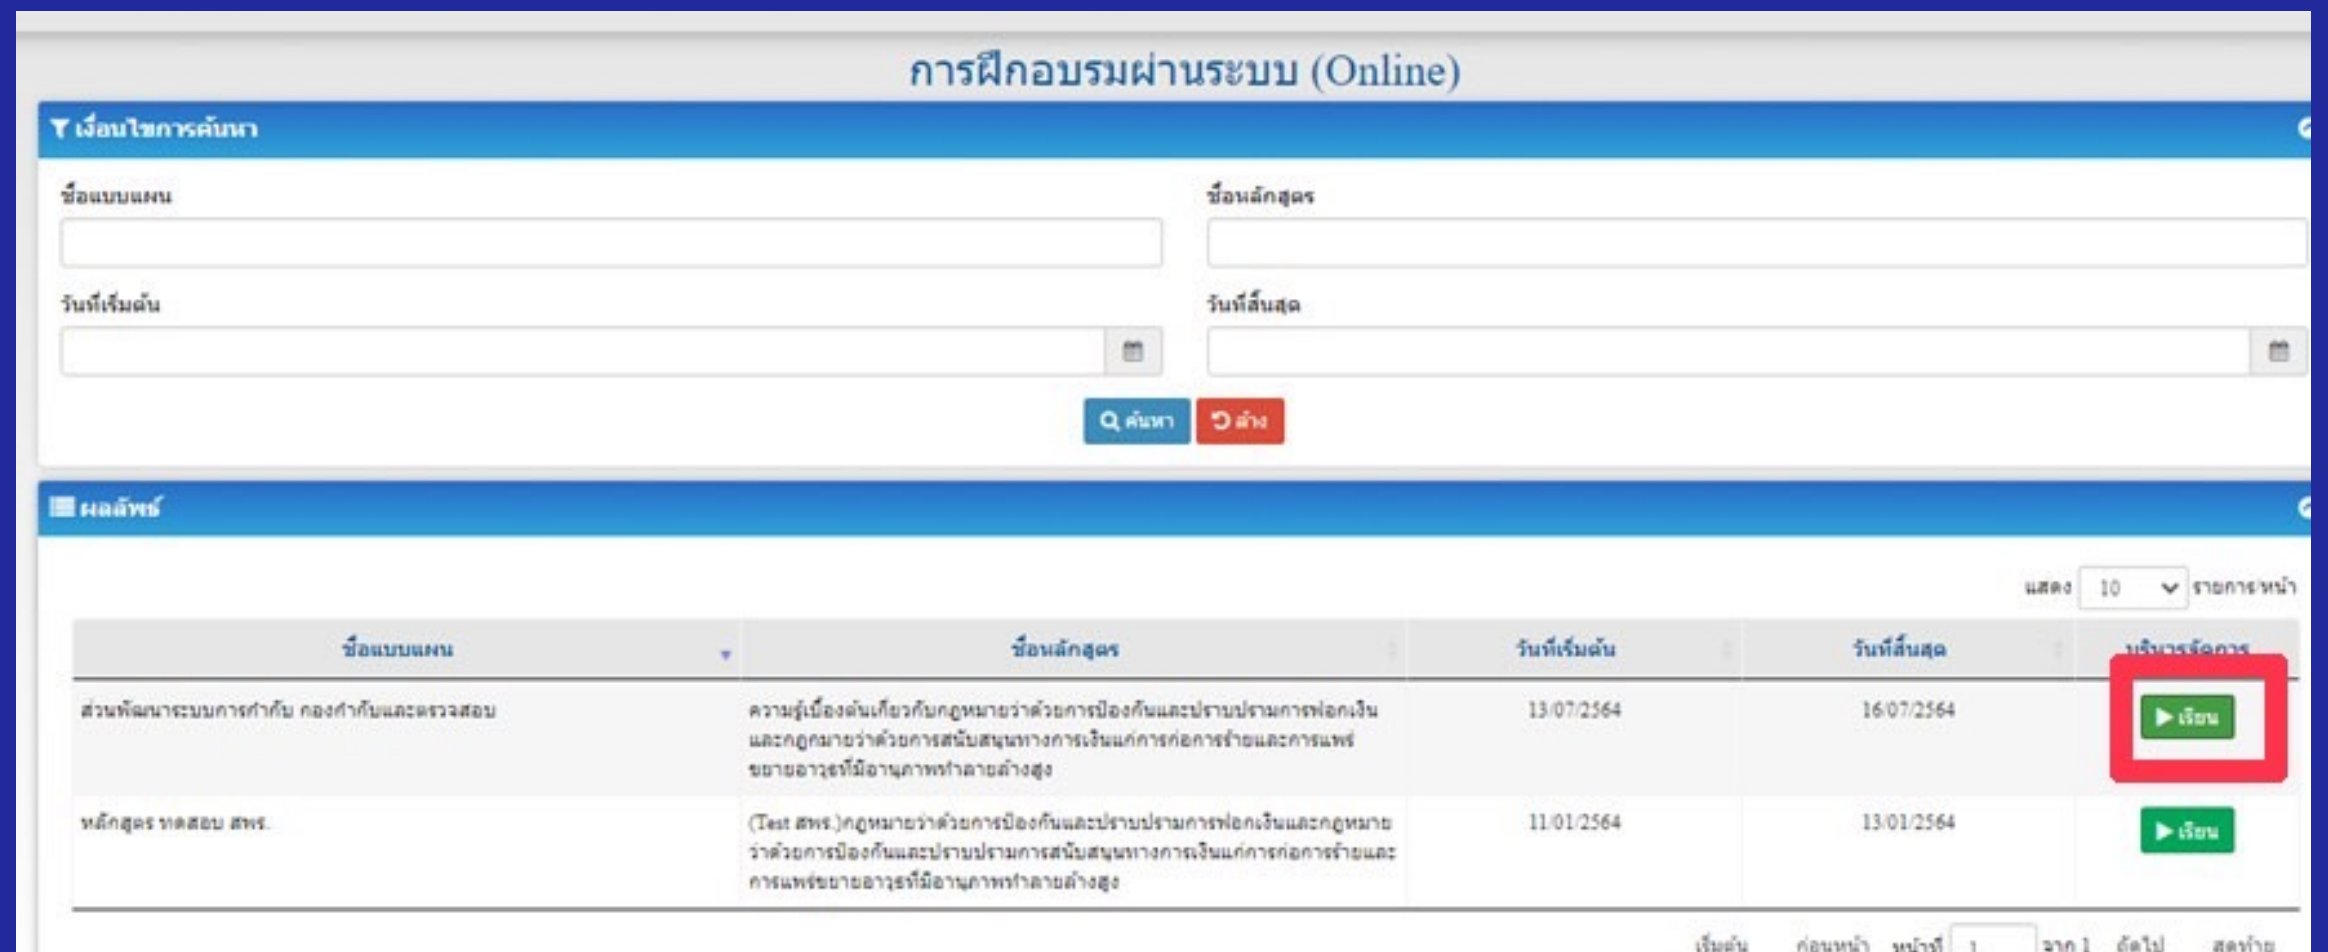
การฝึกอบรมผ่านระบบ (Online)

เงื่อนไขการค้นหา

ชื่อแบบแผน

ชื่อหลักสูตร

วันที่เริ่มต้น

วันที่สิ้นสุด

ค้นหา ล้าง

ผลลัพธ์

แสดง 10 รายการ/หน้า

| ชื่อแบบแผน | ชื่อหลักสูตร | วันที่เริ่มต้น | วันที่สิ้นสุด | บริการจัดการ |
|---|---|---|---|---|
| ส่วนพัฒนาระบบการกำกับ กองกำกับและตรวจสอบ | ความรู้เบื้องต้นเกี่ยวกับกฎหมายว่าด้วยการป้องกันและปราบปรามการฟอกเงิน และกฎหมายว่าด้วยการสนับสนุนทางการเงินแก่การก่อการร้ายและการแพร่ขยายอาวุธที่มีอานุภาพทำลายล้างสูง | 13/07/2564 | 16/07/2564 | เรียน |
| หลักสูตร ทดสอบ สพร. | (Test สพร.)กฎหมายว่าด้วยการป้องกันและปราบปรามการฟอกเงินและกฎหมายว่าด้วยการป้องกันและปราบปรามการสนับสนุนทางการเงินแก่การก่อการร้ายและการแพร่ขยายอาวุธที่มีอานุภาพทำลายล้างสูง | 11/01/2564 | 13/01/2564 | เรียน |

เริ่มต้น ก่อนหน้า หน้าที่ 1 จาก 1 ถัดไป สุดท้าย